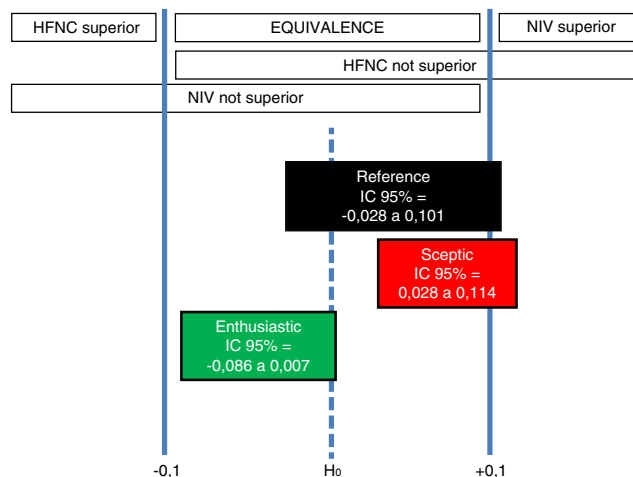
HFNC superior

EQUIVALENCE

NIV superior

HFNC not superior

NIV not superior

Reference
IC 95% =
-0,028 a 0,101

Sceptic
IC 95% =
0,028 a 0,114

Enthusiastic
IC 95% =
-0,086 a 0,007

-0.1

$H_0$

+0.1